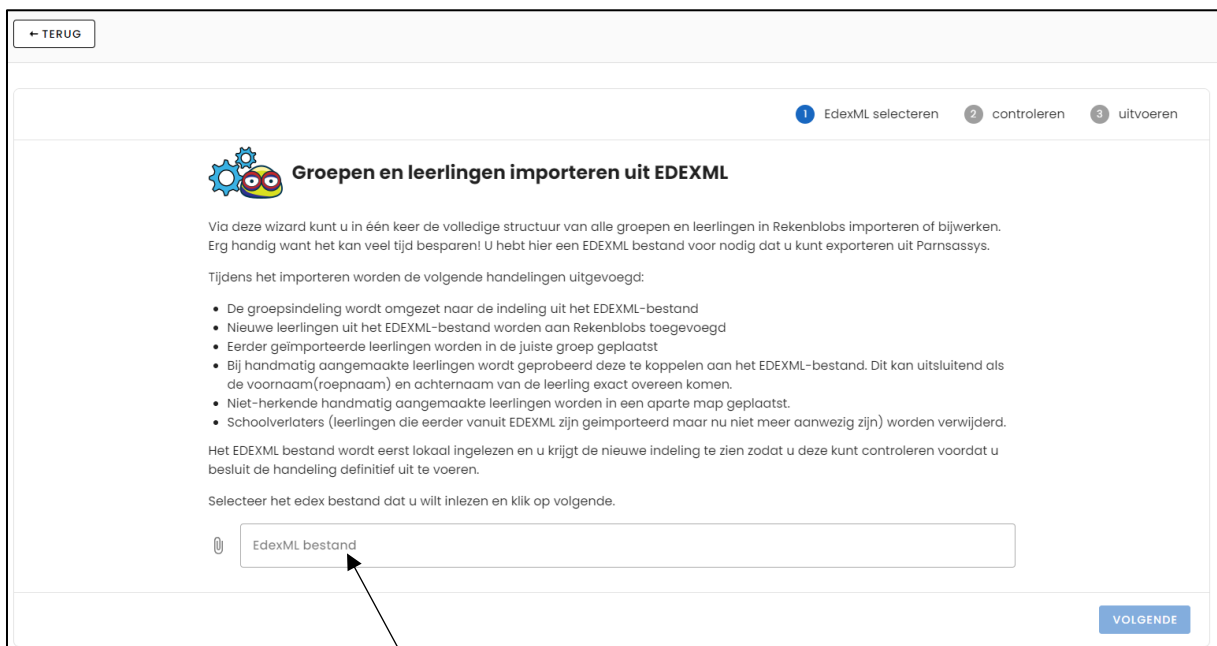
← TERUG

1 EdexML selecteren 2 controleren 3 uitvoeren

Groepen en leerlingen importeren uit EDEXML

Via deze wizard kunt u in één keer de volledige structuur van alle groepen en leerlingen in Rekenblobs importeren of bijwerken. Erg handig want het kan veel tijd besparen! U hebt hier een EDEXML bestand voor nodig dat u kunt exporteren uit Parnsassys.

Tijdens het importeren worden de volgende handelingen uitgevoegd:

- De groepsindeling wordt omgezet naar de indeling uit het EDEXML-bestand
- Nieuwe leerlingen uit het EDEXML-bestand worden aan Rekenblobs toegevoegd
- Eerder geïmporteerde leerlingen worden in de juiste groep geplaatst
- Bij handmatig aangemaakte leerlingen wordt geprobeerd deze te koppelen aan het EDEXML-bestand. Dit kan uitsluitend als de voornaam(roepnaam) en achternaam van de leerling exact overeen komen.
- Niet-herkende handmatig aangemaakte leerlingen worden in een aparte map geplaatst.
- Schoolverlaters (leerlingen die eerder vanuit EDEXML zijn geimporteerd maar nu niet meer aanwezig zijn) worden verwijderd.

Het EDEXML bestand wordt eerst lokaal ingelezen en u krijgt de nieuwe indeling te zien zodat u deze kunt controleren voordat u besluit de handeling definitief uit te voeren.

Selecteer het edex bestand dat u wilt inlezen en klik op volgende.

EdexML bestand

VOLGENDE